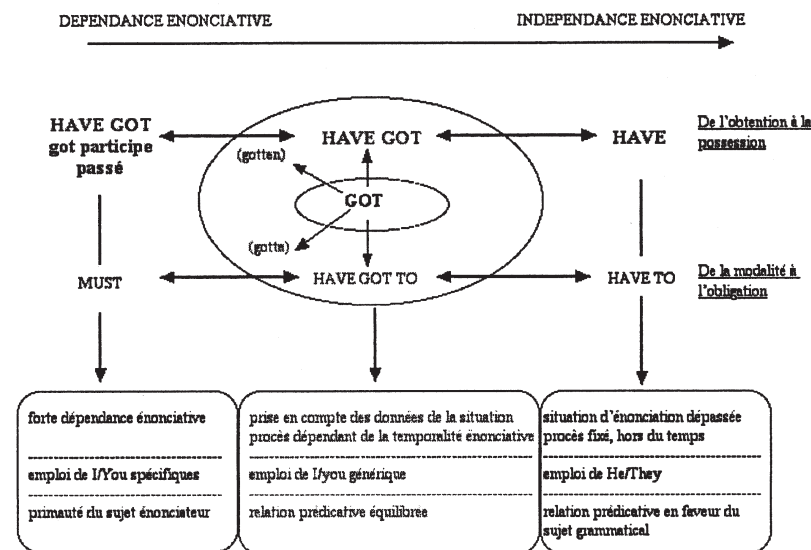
DEPENDANCE ENONCIATIVE

INDEPENDANCE ENONCIATIVE

HAVE GOT got participe passé

HAVE GOT

HAVE

De l'obtention à la possession

(gotten)

GOT

(gotta)

MUST

HAVE GOT TO

HAVE TO

De la modalité à l'obligation

forte dépendance énonciative

emploi de I/You spécifiques

primauté du sujet énonciateur

prise en compte des données de la situation procès dépendant de la temporalité énonciative

emploi de I/you générique

relation prédicative équilibree

situation d'énonciation dépassée procès fixé, hors du temps

emploi de He/They

relation prédicative en faveur du sujet grammatical